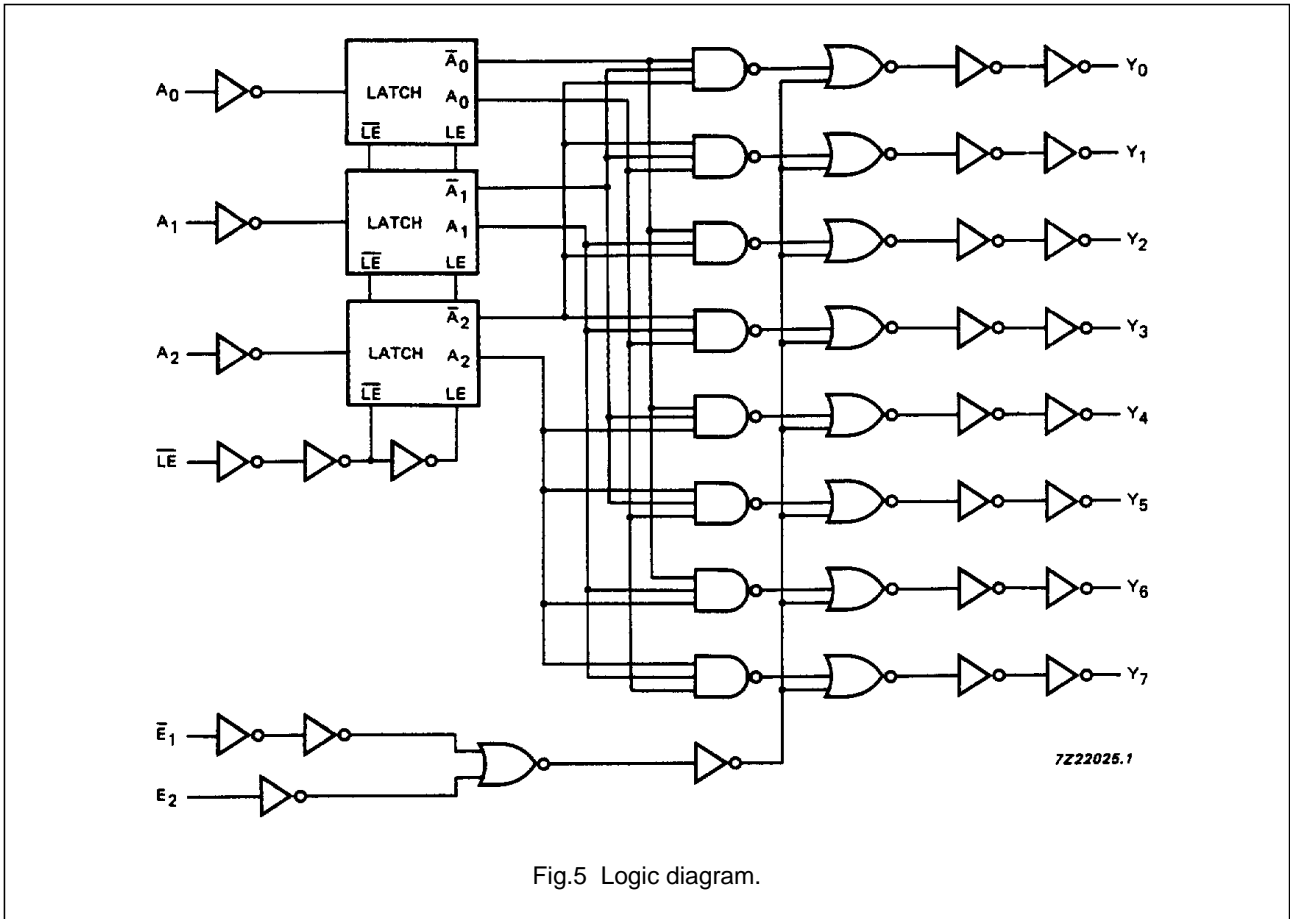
$A_0$

LATCH

$\overline{A}_0$

$A_0$

$\overline{LE}$

LE

$A_1$

LATCH

$\overline{A}_1$

$A_1$

$\overline{LE}$

LE

$A_2$

LATCH

$\overline{A}_2$

$A_2$

$\overline{LE}$

LE

$\overline{LE}$

$Y_0$

$Y_1$

$Y_2$

$Y_3$

$Y_4$

$Y_5$

$Y_6$

$Y_7$

$\overline{E}_1$

$E_2$

7Z22025.1

Fig.5 Logic diagram.